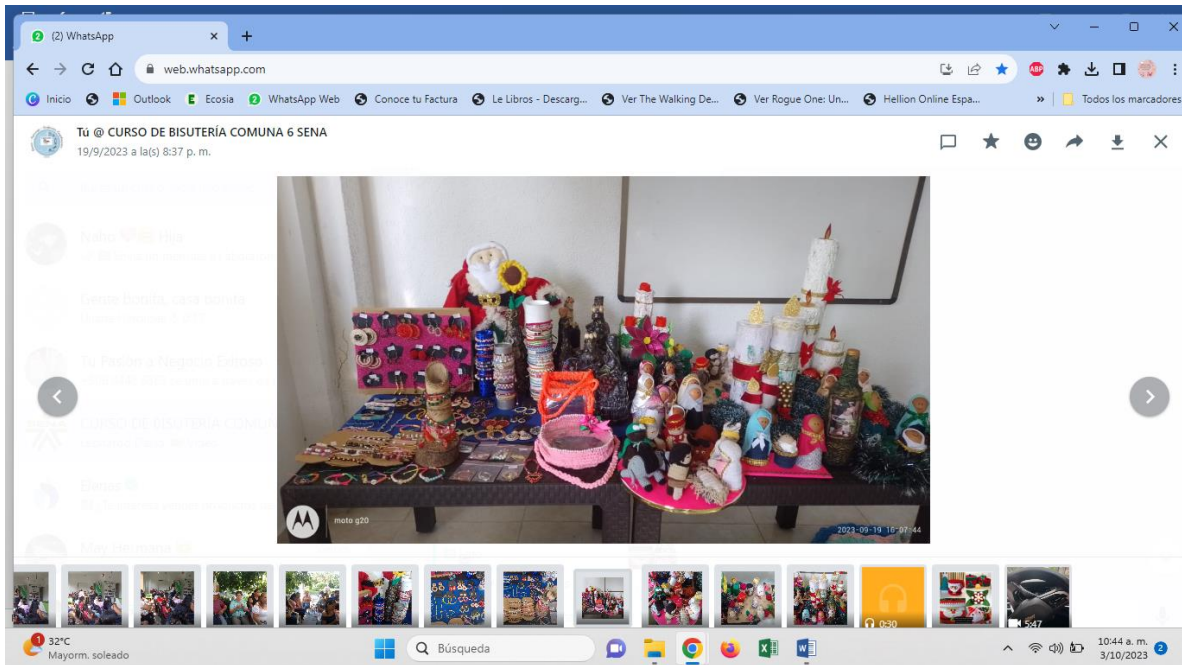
(2) WhatsApp

web.whatsapp.com

Inicio Outlook Ecosia WhatsApp Web Conoce tu Factura Le Libros - Descarg... Ver The Walking De... Ver Rogue One: Un... Hellion Online Espa... » Todos los marcadores

Tú @ CURSO DE BISUTERÍA COMUNA 6 SENA
19/9/2023 a la(s) 8:37 p. m.

moto g20

2023-09-19 16:07:44

0:30

5:47

32°C
Mayorm. soleado

Búsqueda

10:44 a. m.
3/10/2023